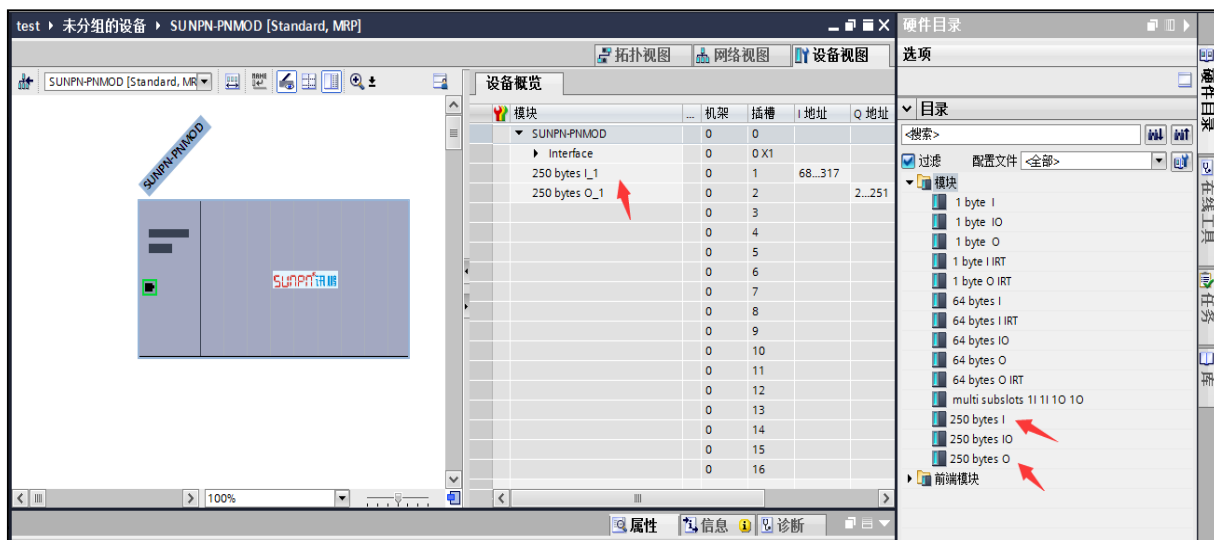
test ▸ 未分组的设备 ▸ SUNPN-PNMOD [Standard, MRP]

拓扑视图 网络视图 设备视图

SUNPN-PNMOD [Standard, MR

SUNPN-PNMOD

SUNPN讯鹏

100%

设备概览

| 模块 | ... | 机架 | 插槽 | I 地址 | Q 地址 |
|---|---|---|---|---|---|
| ▾ SUNPN-PNMOD | | 0 | 0 | | |
| ▸ Interface | | 0 | 0 X1 | | |
| 250 bytes I_1 | | 0 | 1 | 68...317 | |
| 250 bytes O_1 | | 0 | 2 | | 2...251 |
| | | 0 | 3 | | |
| | | 0 | 4 | | |
| | | 0 | 5 | | |
| | | 0 | 6 | | |
| | | 0 | 7 | | |
| | | 0 | 8 | | |
| | | 0 | 9 | | |
| | | 0 | 10 | | |
| | | 0 | 11 | | |
| | | 0 | 12 | | |
| | | 0 | 13 | | |
| | | 0 | 14 | | |
| | | 0 | 15 | | |
| | | 0 | 16 | | |

属性 信息 诊断

硬件目录

选项

目录

<搜索>

过滤 配置文件 <全部>

模块
1 byte I
1 byte IO
1 byte O
1 byte I IRT
1 byte O IRT
64 bytes I
64 bytes I IRT
64 bytes IO
64 bytes O
64 bytes O IRT
multi subslots 1I 1I 1O 1O
250 bytes I
250 bytes IO
250 bytes O
前端模块

硬件目录 在线工具 任务 库